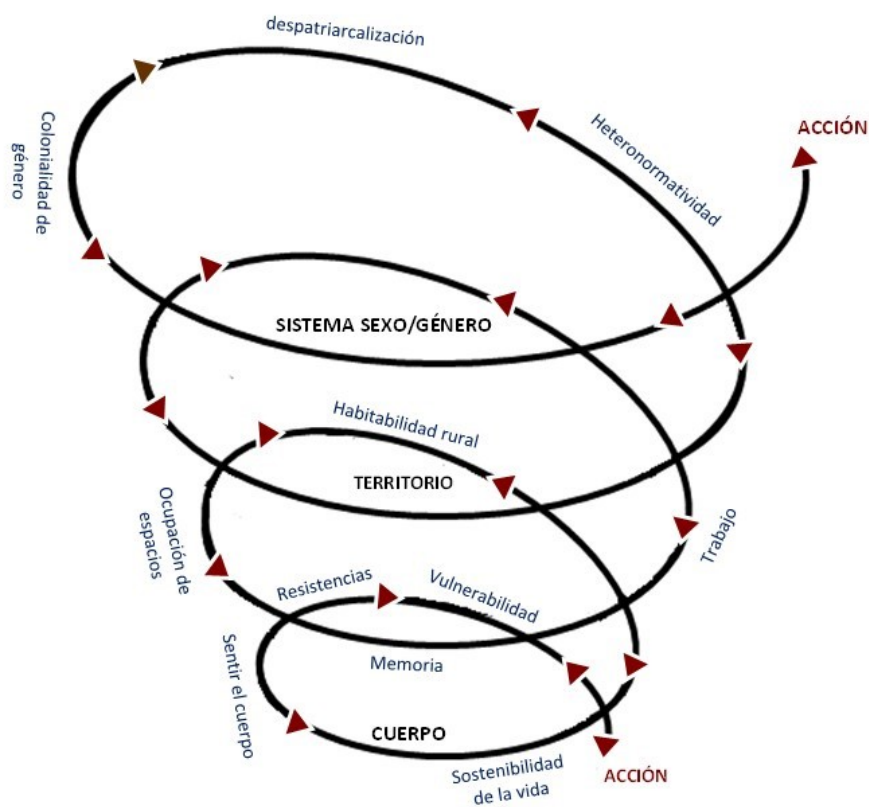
despatriarcalización

Colonialidad de género

Heteronormatividad

ACCIÓN

SISTEMA SEXO/GÉNERO

Habitabilidad rural

TERRITORIO

Ocupación de espacios

Trabajo

Resistencias

Vulnerabilidad

Memoria

Sentir el cuerpo

CUERPO

Sostenibilidad de la vida

ACCIÓN